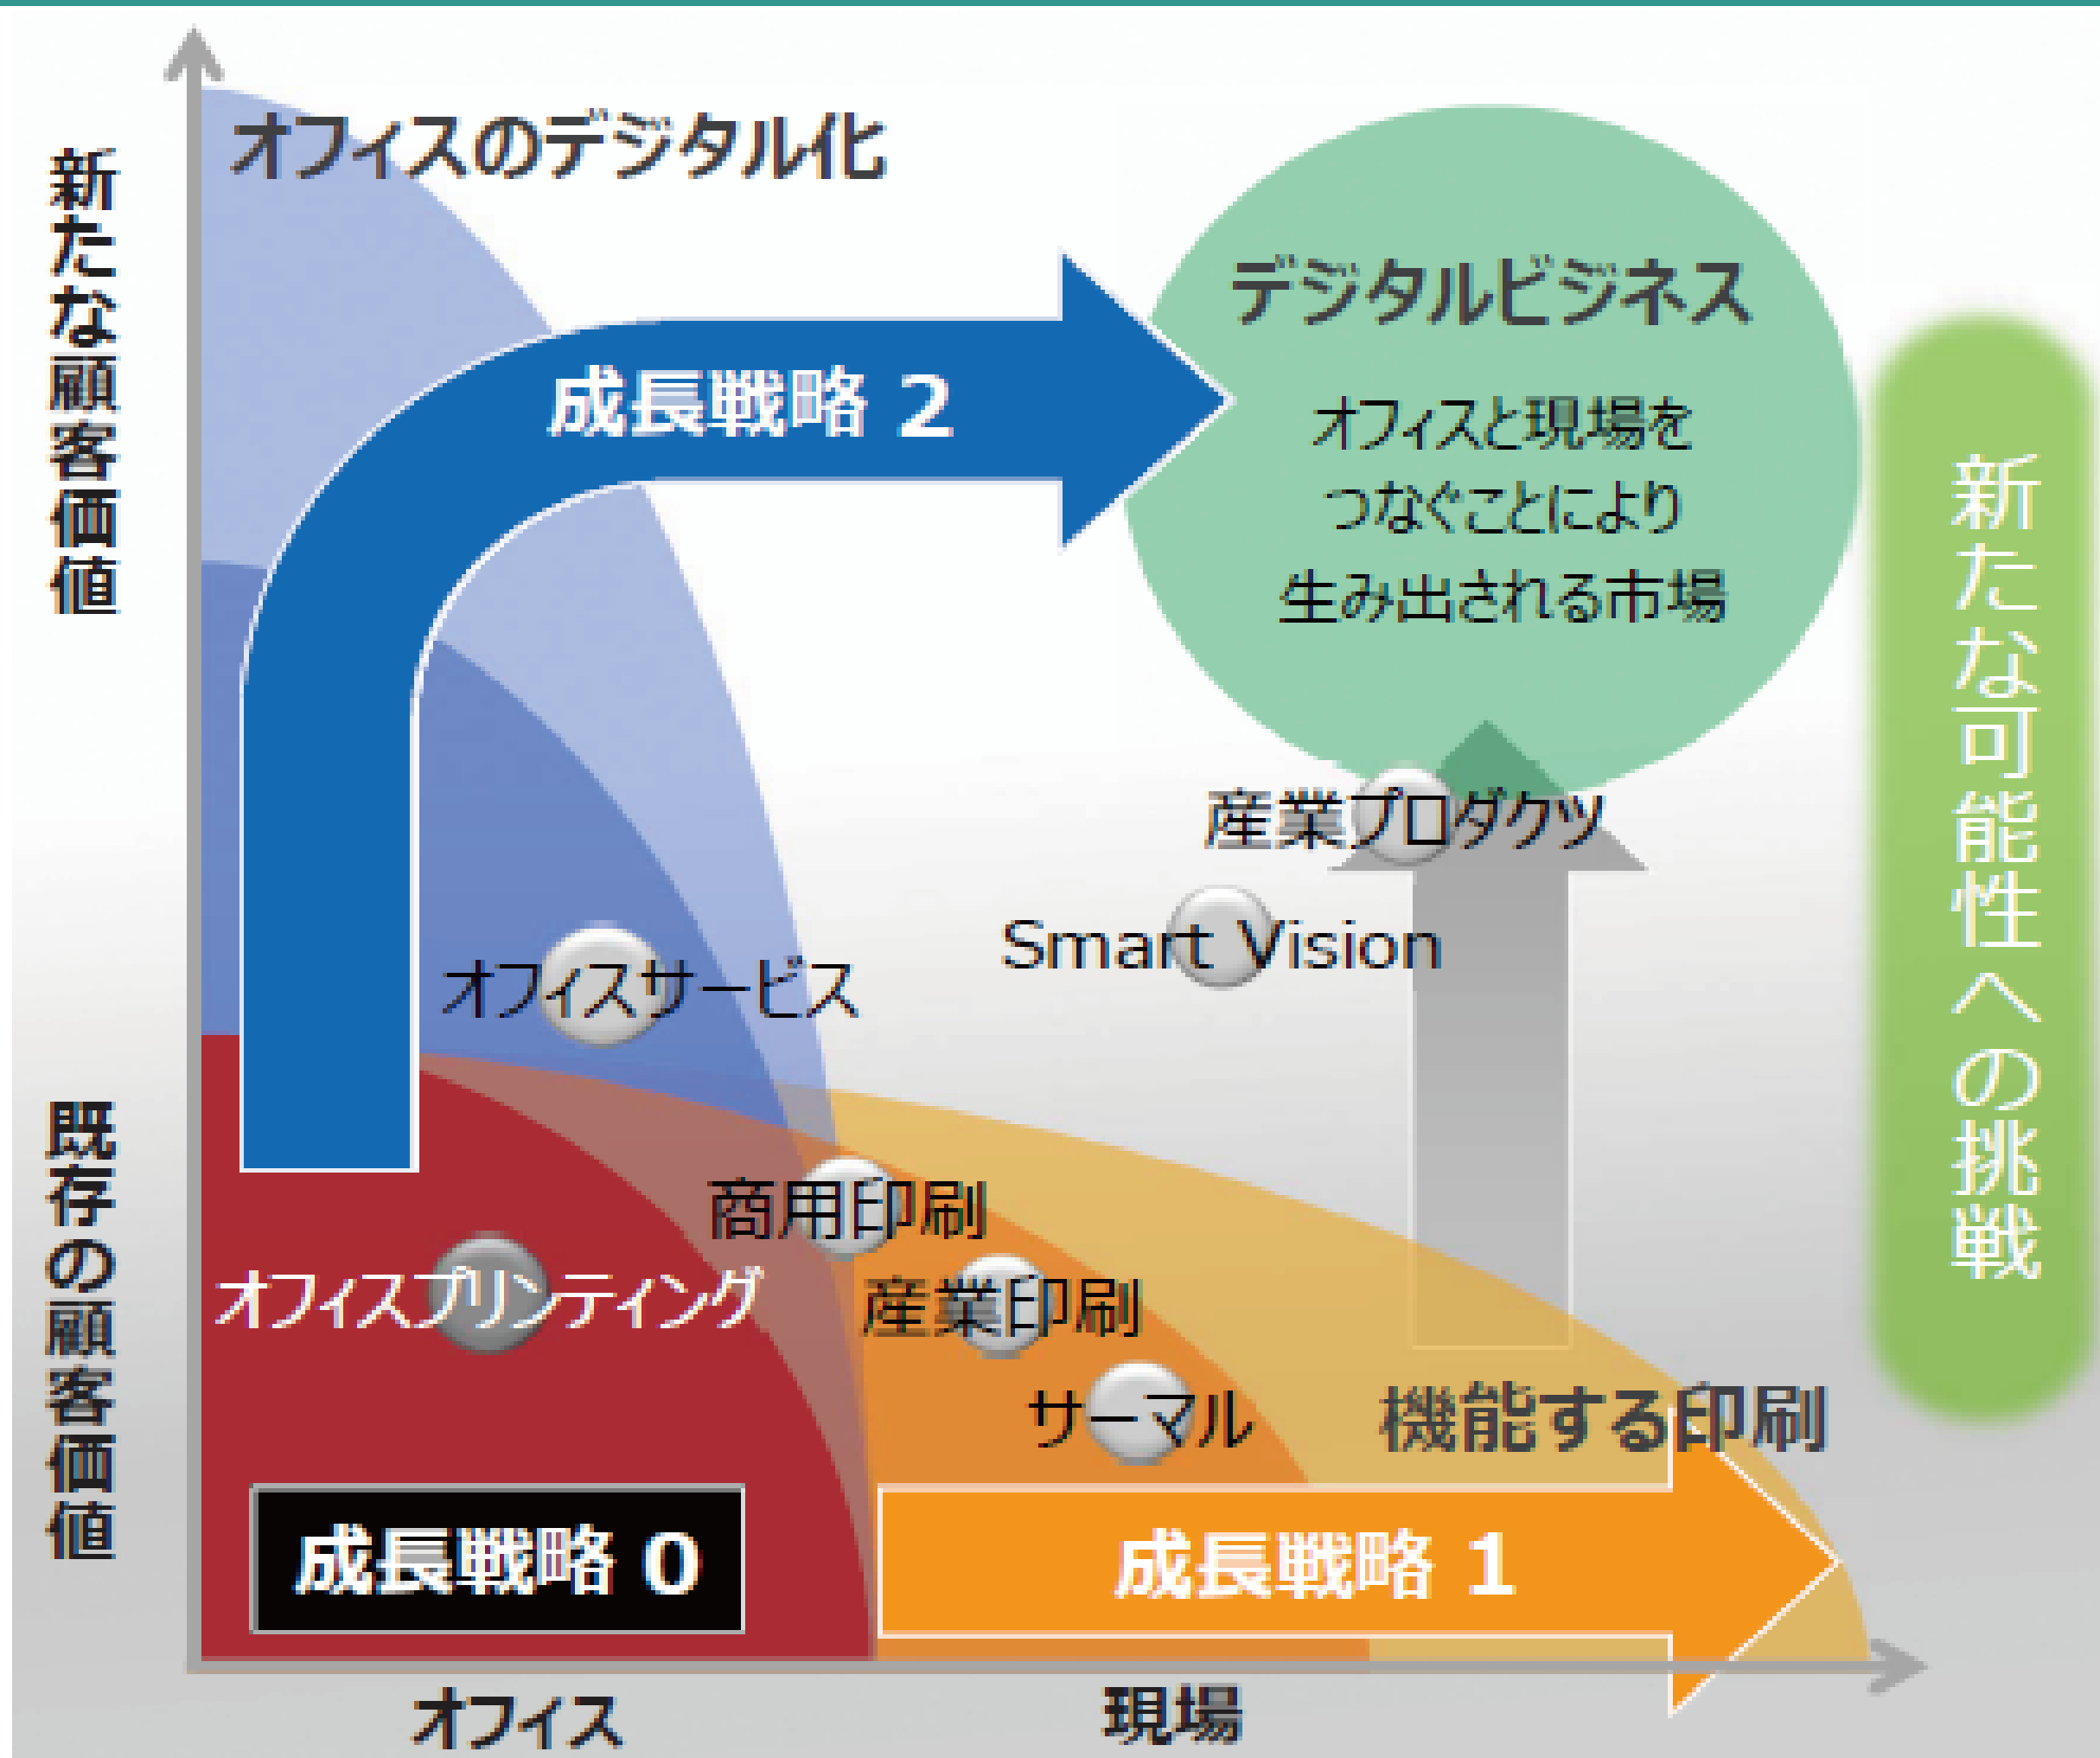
新たな顧客価値

既存の顧客価値

オフィスのデジタル化

成長戦略 2

デジタルビジネス

オフィスと現場をつなぐことにより生み出される市場

新たな可能性への挑戦

産業プロダクツ

Smart Vision

オフィスサービス

商用印刷

オフィスプリンティング

産業印刷

サーマル

機能する印刷

成長戦略 0

成長戦略 1

オフィス

現場